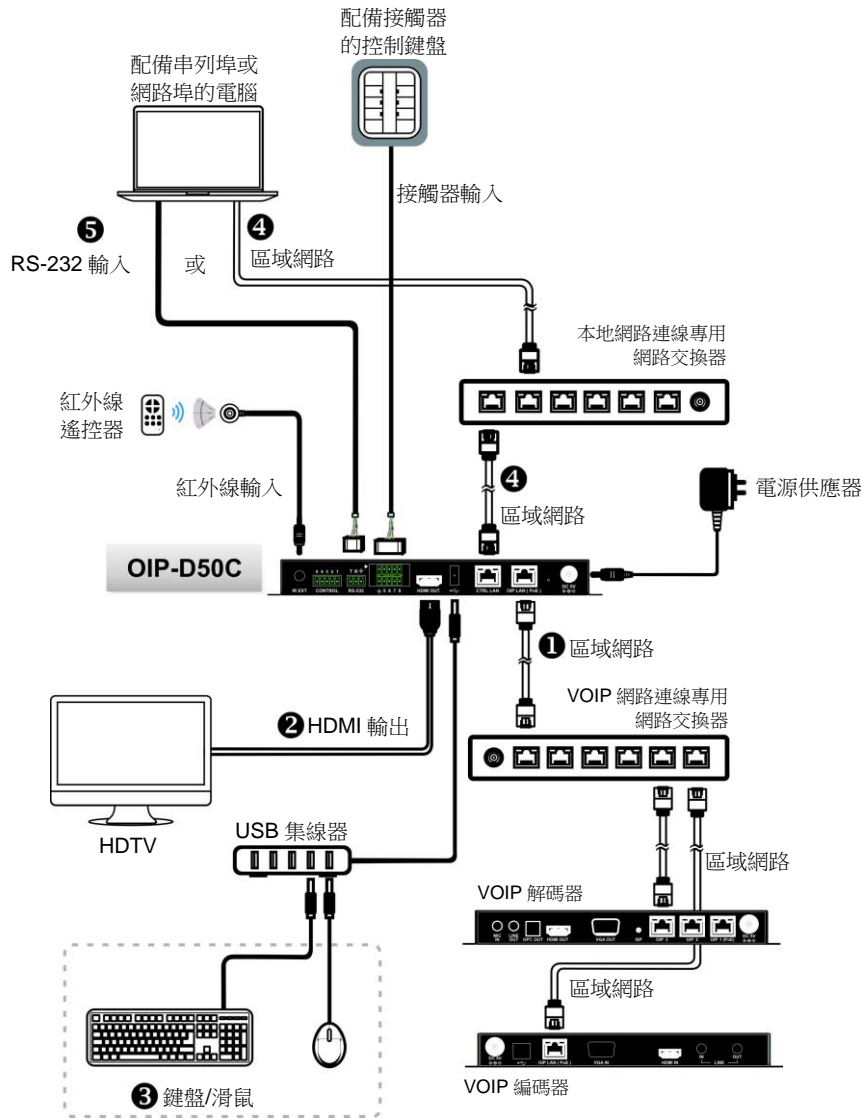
配備接觸器的控制鍵盤

配備串列埠或網路埠的電腦

接觸器輸入

❺ RS-232 輸入

或

❹ 區域網路

本地網路連線專用網路交換器

紅外線遙控器

紅外線輸入

❹ 區域網路

電源供應器

OIP-D50C

IR EXT CONTROL RS-232 HDMI OUT CTRL LAN OIP LAN (PoE) DC 5V

❶ 區域網路

VOIP 網路連線專用網路交換器

❷ HDMI 輸出

HDTV

USB 集線器

區域網路

VOIP 解碼器

MIC IN LINE OUT OPT. OUT HDMI OUT VGA OUT OIP 3 OIP 2 OIP 1 (PoE) DC 5V

區域網路

DC 5V OIP LAN (PoE) VGA IN HDMI IN IN OUT LINE

VOIP 編碼器

❸ 鍵盤/滑鼠